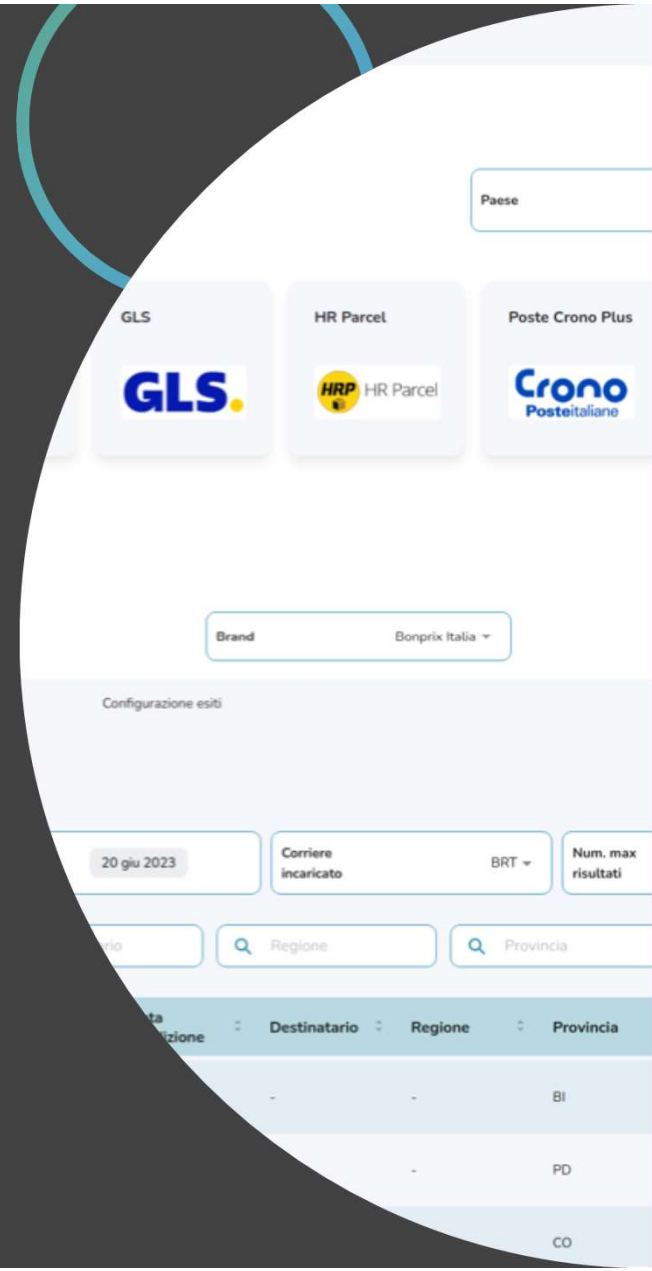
Paese

GLS

GLS.

HR Parcel

HRP HR Parcel

Poste Crono Plus

Crono Posteitaliane

Brand Bonprix Italia

Configurazione esiti

20 giu 2023

Corriere incaricato BRT

Num. max risultati

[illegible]rio

Regione

Provincia

| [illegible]ta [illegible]izione | Destinatario | Regione | Provincia |
|---|---|---|---|
| | - | - | BI |
| | | - | PD |
| | | | CO |